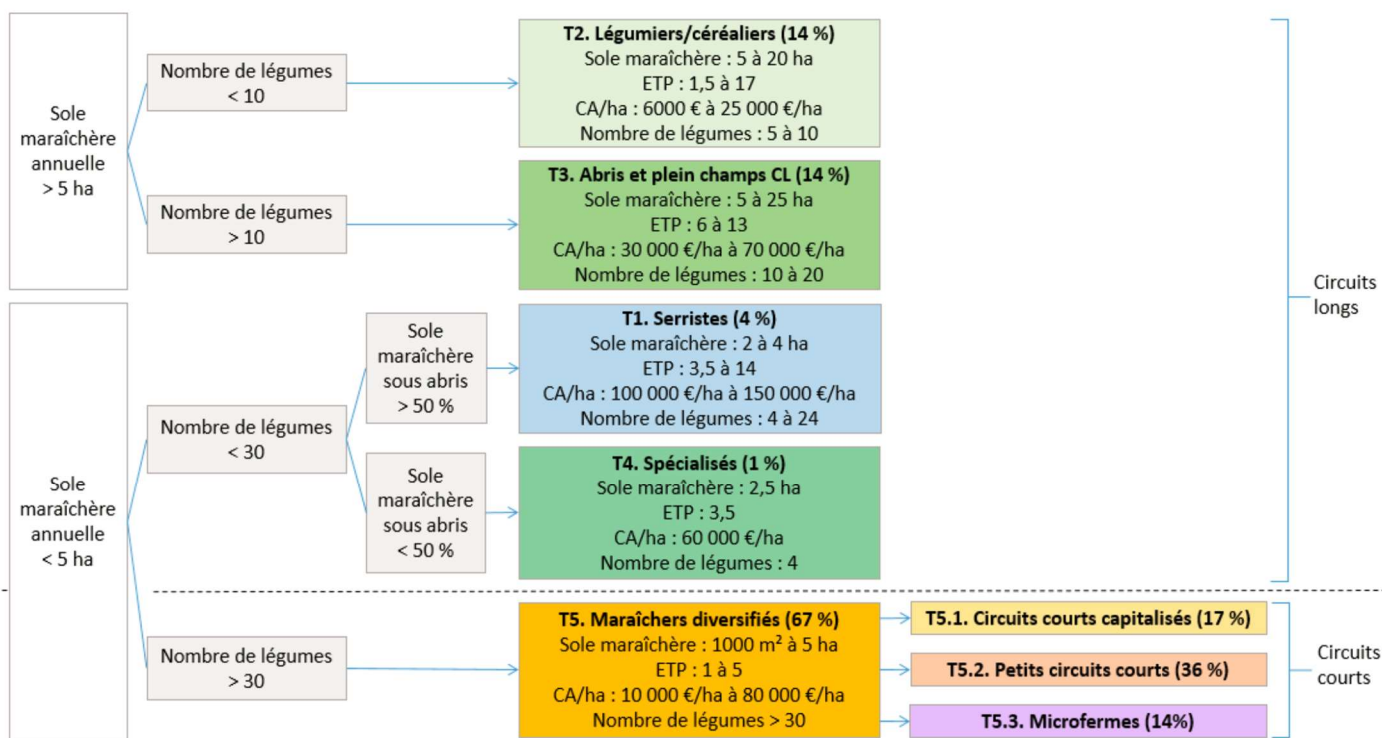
Sole maraîchère annuelle > 5 ha

Nombre de légumes < 10

T2. Légumiers/céréaliers (14 %)
Sole maraîchère : 5 à 20 ha
ETP : 1,5 à 17
CA/ha : 6000 € à 25 000 €/ha
Nombre de légumes : 5 à 10

Nombre de légumes > 10

T3. Abris et plein champs CL (14 %)
Sole maraîchère : 5 à 25 ha
ETP : 6 à 13
CA/ha : 30 000 €/ha à 70 000 €/ha
Nombre de légumes : 10 à 20

Circuits longs

Sole maraîchère annuelle < 5 ha

Nombre de légumes < 30

Sole maraîchère sous abris > 50 %

T1. Serristes (4 %)
Sole maraîchère : 2 à 4 ha
ETP : 3,5 à 14
CA/ha : 100 000 €/ha à 150 000 €/ha
Nombre de légumes : 4 à 24

Sole maraîchère sous abris < 50 %

T4. Spécialisés (1 %)
Sole maraîchère : 2,5 ha
ETP : 3,5
CA/ha : 60 000 €/ha
Nombre de légumes : 4

Nombre de légumes > 30

T5. Maraîchers diversifiés (67 %)
Sole maraîchère : 1000 m² à 5 ha
ETP : 1 à 5
CA/ha : 10 000 €/ha à 80 000 €/ha
Nombre de légumes > 30

T5.1. Circuits courts capitalisés (17 %)

T5.2. Petits circuits courts (36 %)

T5.3. Microfermes (14%)

Circuits courts